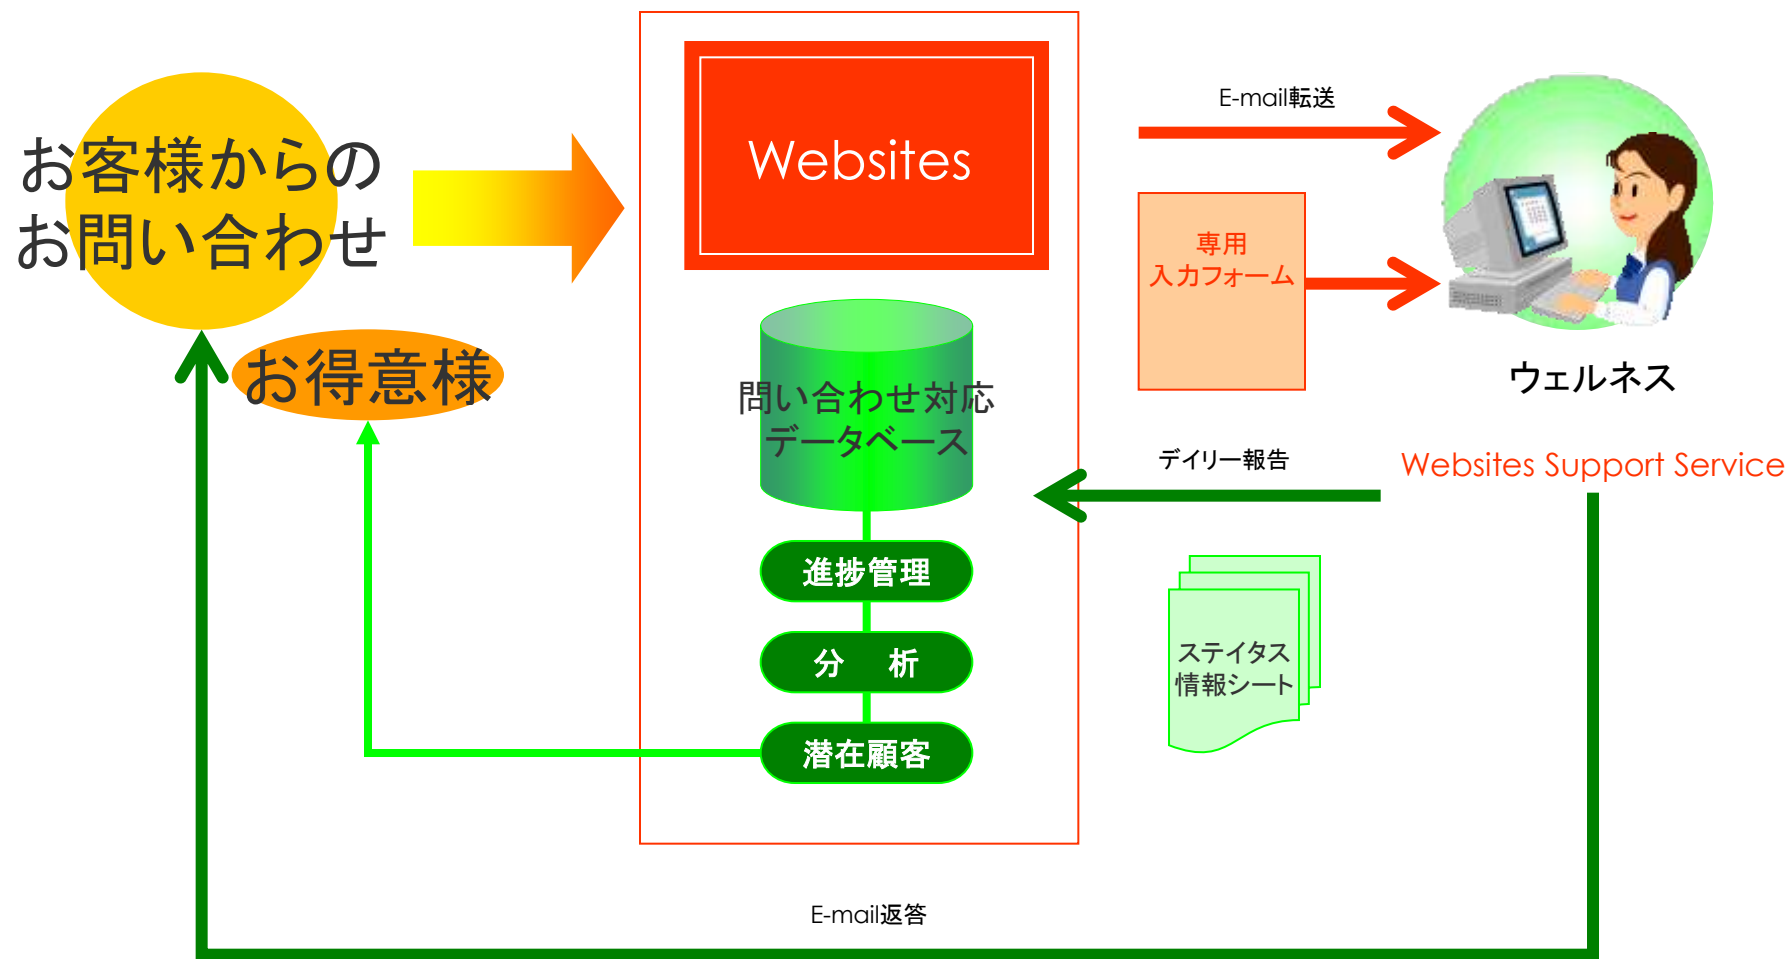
お客様からのお問い合わせ

お得意様

Websites

問い合わせ対応データベース

進捗管理

分　析

潜在顧客

E-mail転送

専用
入力フォーム

ウェルネス

Websites Support Service

デイリー報告

ステイタス
情報シート

E-mail返答